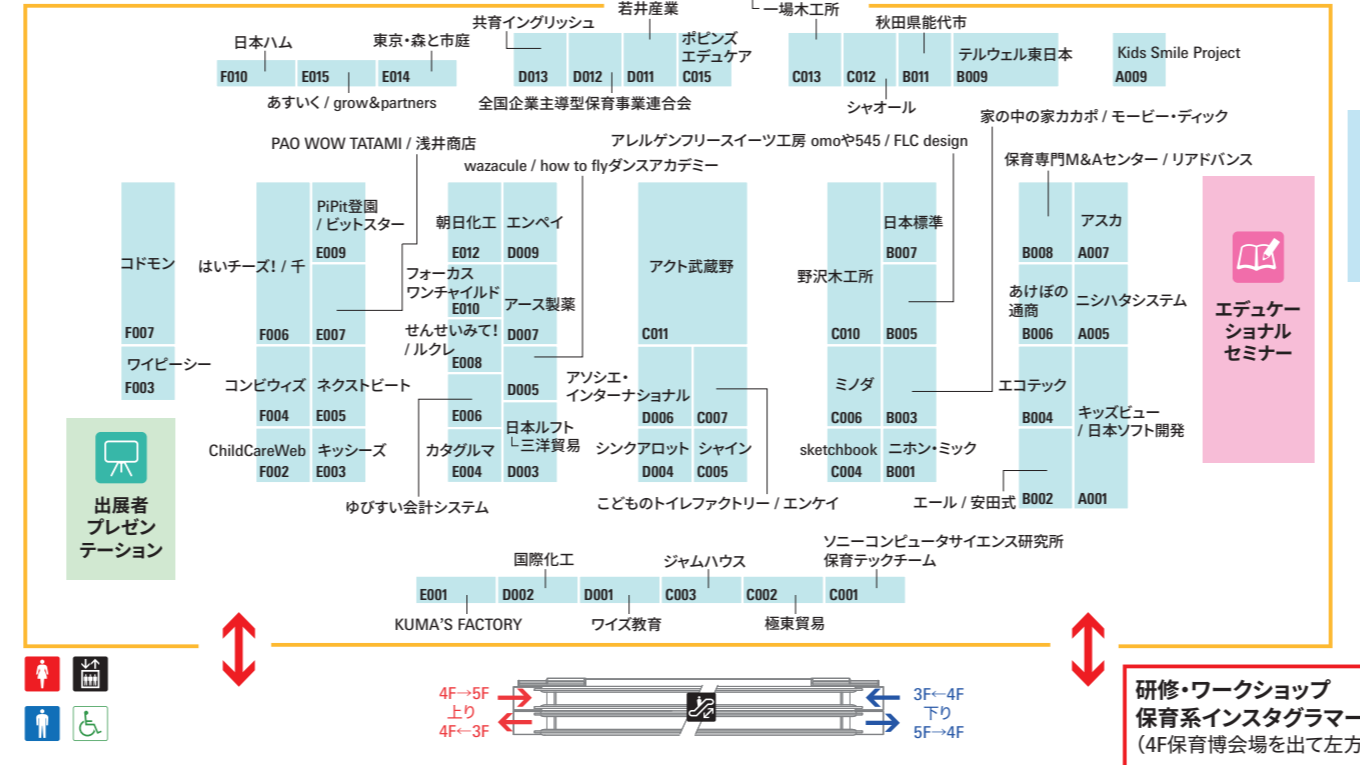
若井産業
└ 一場木工所
共育イングリッシュ
秋田県能代市
日本ハム
東京・森と市庭
ポピンズ エデュケア
F010 E015 E014
D013 D012 D011 C015
C013 C012 B011 B009
テルウェル東日本
Kids Smile Project
A009
あすいく / grow&partners
全国企業主導型保育事業連合会
シャオール
家の中の家カカポ / モービー・ディック
PAO WOW TATAMI / 浅井商店
アレルゲンフリースイーツ工房 omoや545 / FLC design
wazacule / how to flyダンスアカデミー
保育専門M&Aセンター / リアドバンス
PiPit登園 / ピットスター
E009
朝日化工
E012
エンペイ
D009
アクト武蔵野
日本標準
B007
アスカ
B008
A007
コドモン
はいチーズ! / 千
フォーカス ワンチャイルド
E010
アース製薬
野沢木工所
あけぼの通商
ニシハタシステム
F007
F006
E007
せんせいみて! / ルクレ
D007
C011
C010
B005
B006
A005
エデュケーショナルセミナー
ワイピーシー
F003
E008
アソシエ・インターナショナル
D005
ミノダ
エコテック
コンピウィズ
ネクストビート
キッズビュー / 日本ソフト開発
F004
E005
E006
D006
C007
C006
B003
B004
出展者プレゼンテーション
ChildCareWeb
キッシーズ
日本ルフト
└ 三洋貿易
カタグルマ
シンクアロット
シャイン
sketchbook
ニホン・ミック
F002
E003
E004
D003
D004
C005
C004
B001
B002
A001
ゆびすい会計システム
こどものトイレファクトリー / エンケイ
エール / 安田式
国際化工
ジャムハウス
ソニーコンピュータサイエンス研究所 保育テックチーム
E001
D002
D001
C003
C002
C001
KUMA'S FACTORY
ワイズ教育
極東貿易
4F→5F
上り
4F←3F
3F←4F
下り
5F→4F
研修・ワークショップ
保育系インスタグラマー
(4F保育博会場を出て左方